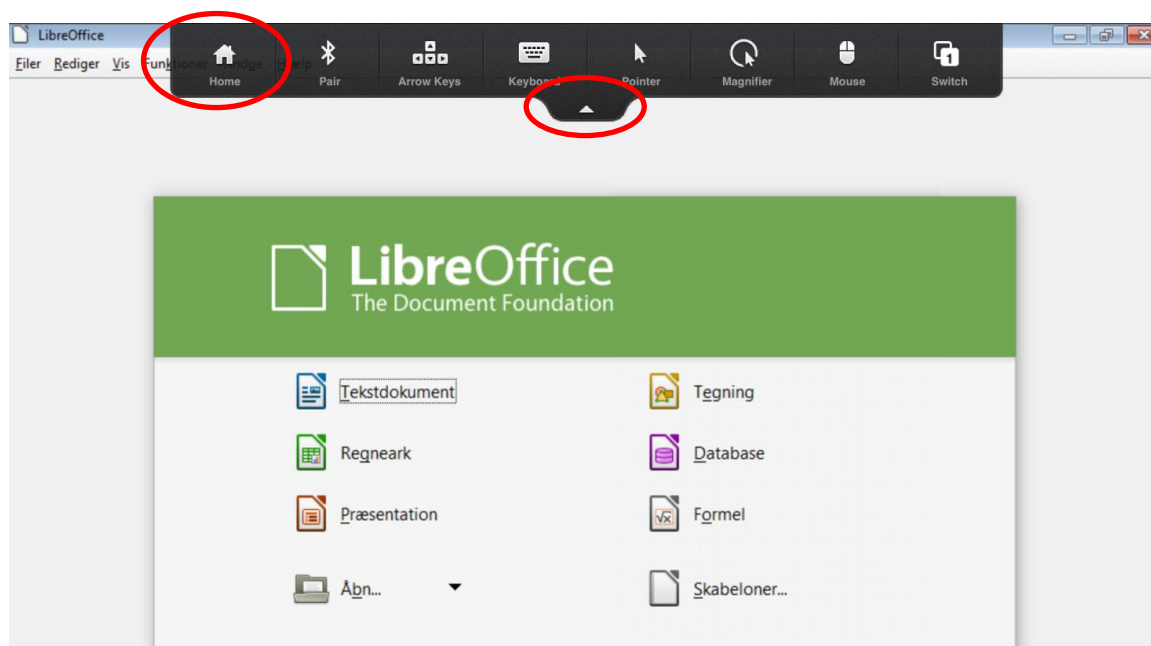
LibreOffice

Filer Rediger Vis Funk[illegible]oner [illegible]dige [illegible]elp

Home Pair Arrow Keys Keyboa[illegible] Pointer Magnifier Mouse Switch

LibreOffice
The Document Foundation

Tekstdokument
Tegning
Regneark
Database
Præsentation
Formel
Åbn...
Skabeloner...